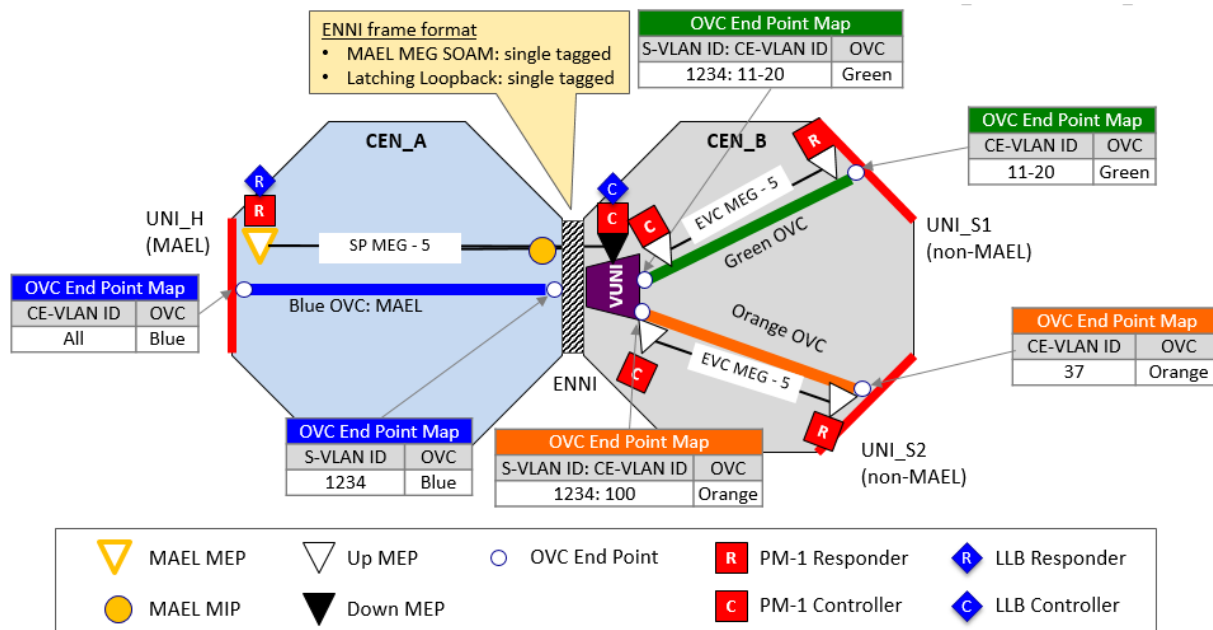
ENNI frame format
• MAEL MEG SOAM: single tagged
• Latching Loopback: single tagged

OVC End Point Map

| S-VLAN ID: CE-VLAN ID | OVC |
|---|---|
| 1234: 11-20 | Green |

OVC End Point Map

| CE-VLAN ID | OVC |
|---|---|
| 11-20 | Green |

CEN_A

CEN_B

R

R

C

C

R

UNI_H (MAEL)

SP MEG - 5

EVC MEG - 5

Green OVC

VUNI

UNI_S1 (non-MAEL)

OVC End Point Map

| CE-VLAN ID | OVC |
|---|---|
| All | Blue |

Blue OVC: MAEL

Orange OVC

OVC End Point Map

| CE-VLAN ID | OVC |
|---|---|
| 37 | Orange |

C

EVC MEG - 5

ENNI

R

OVC End Point Map

| S-VLAN ID | OVC |
|---|---|
| 1234 | Blue |

OVC End Point Map

| S-VLAN ID: CE-VLAN ID | OVC |
|---|---|
| 1234: 100 | Orange |

UNI_S2 (non-MAEL)

MAEL MEP
Up MEP
OVC End Point
R PM-1 Responder
R LLB Responder
MAEL MIP
Down MEP
C PM-1 Controller
C LLB Controller